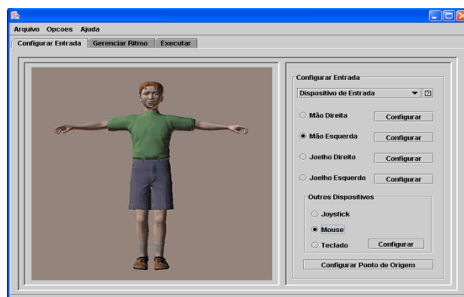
Arquivo Opcoes Ajuda

Configurar Entrada | Gerenciar Ritmo | Executar

Configurar Entrada

Dispositivo de Entrada ?

Mão Direita Configurar

Mão Esquerda Configurar

Joelho Direito Configurar

Joelho Esquerdo Configurar

Outros Dispositivos

Joystick

Mouse

Teclado Configurar

Configurar Ponto de Origem